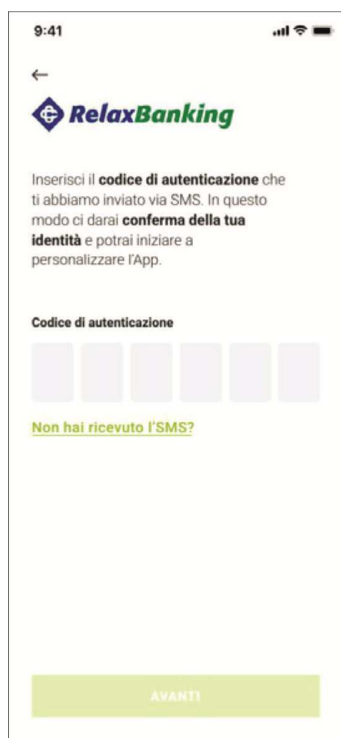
9:41

←

RelaxBanking

Inserisci il **codice di autenticazione** che ti abbiamo inviato via SMS. In questo modo ci darai **conferma della tua identità** e potrai iniziare a personalizzare l'App.

Codice di autenticazione

Non hai ricevuto l'SMS?

AVANTI